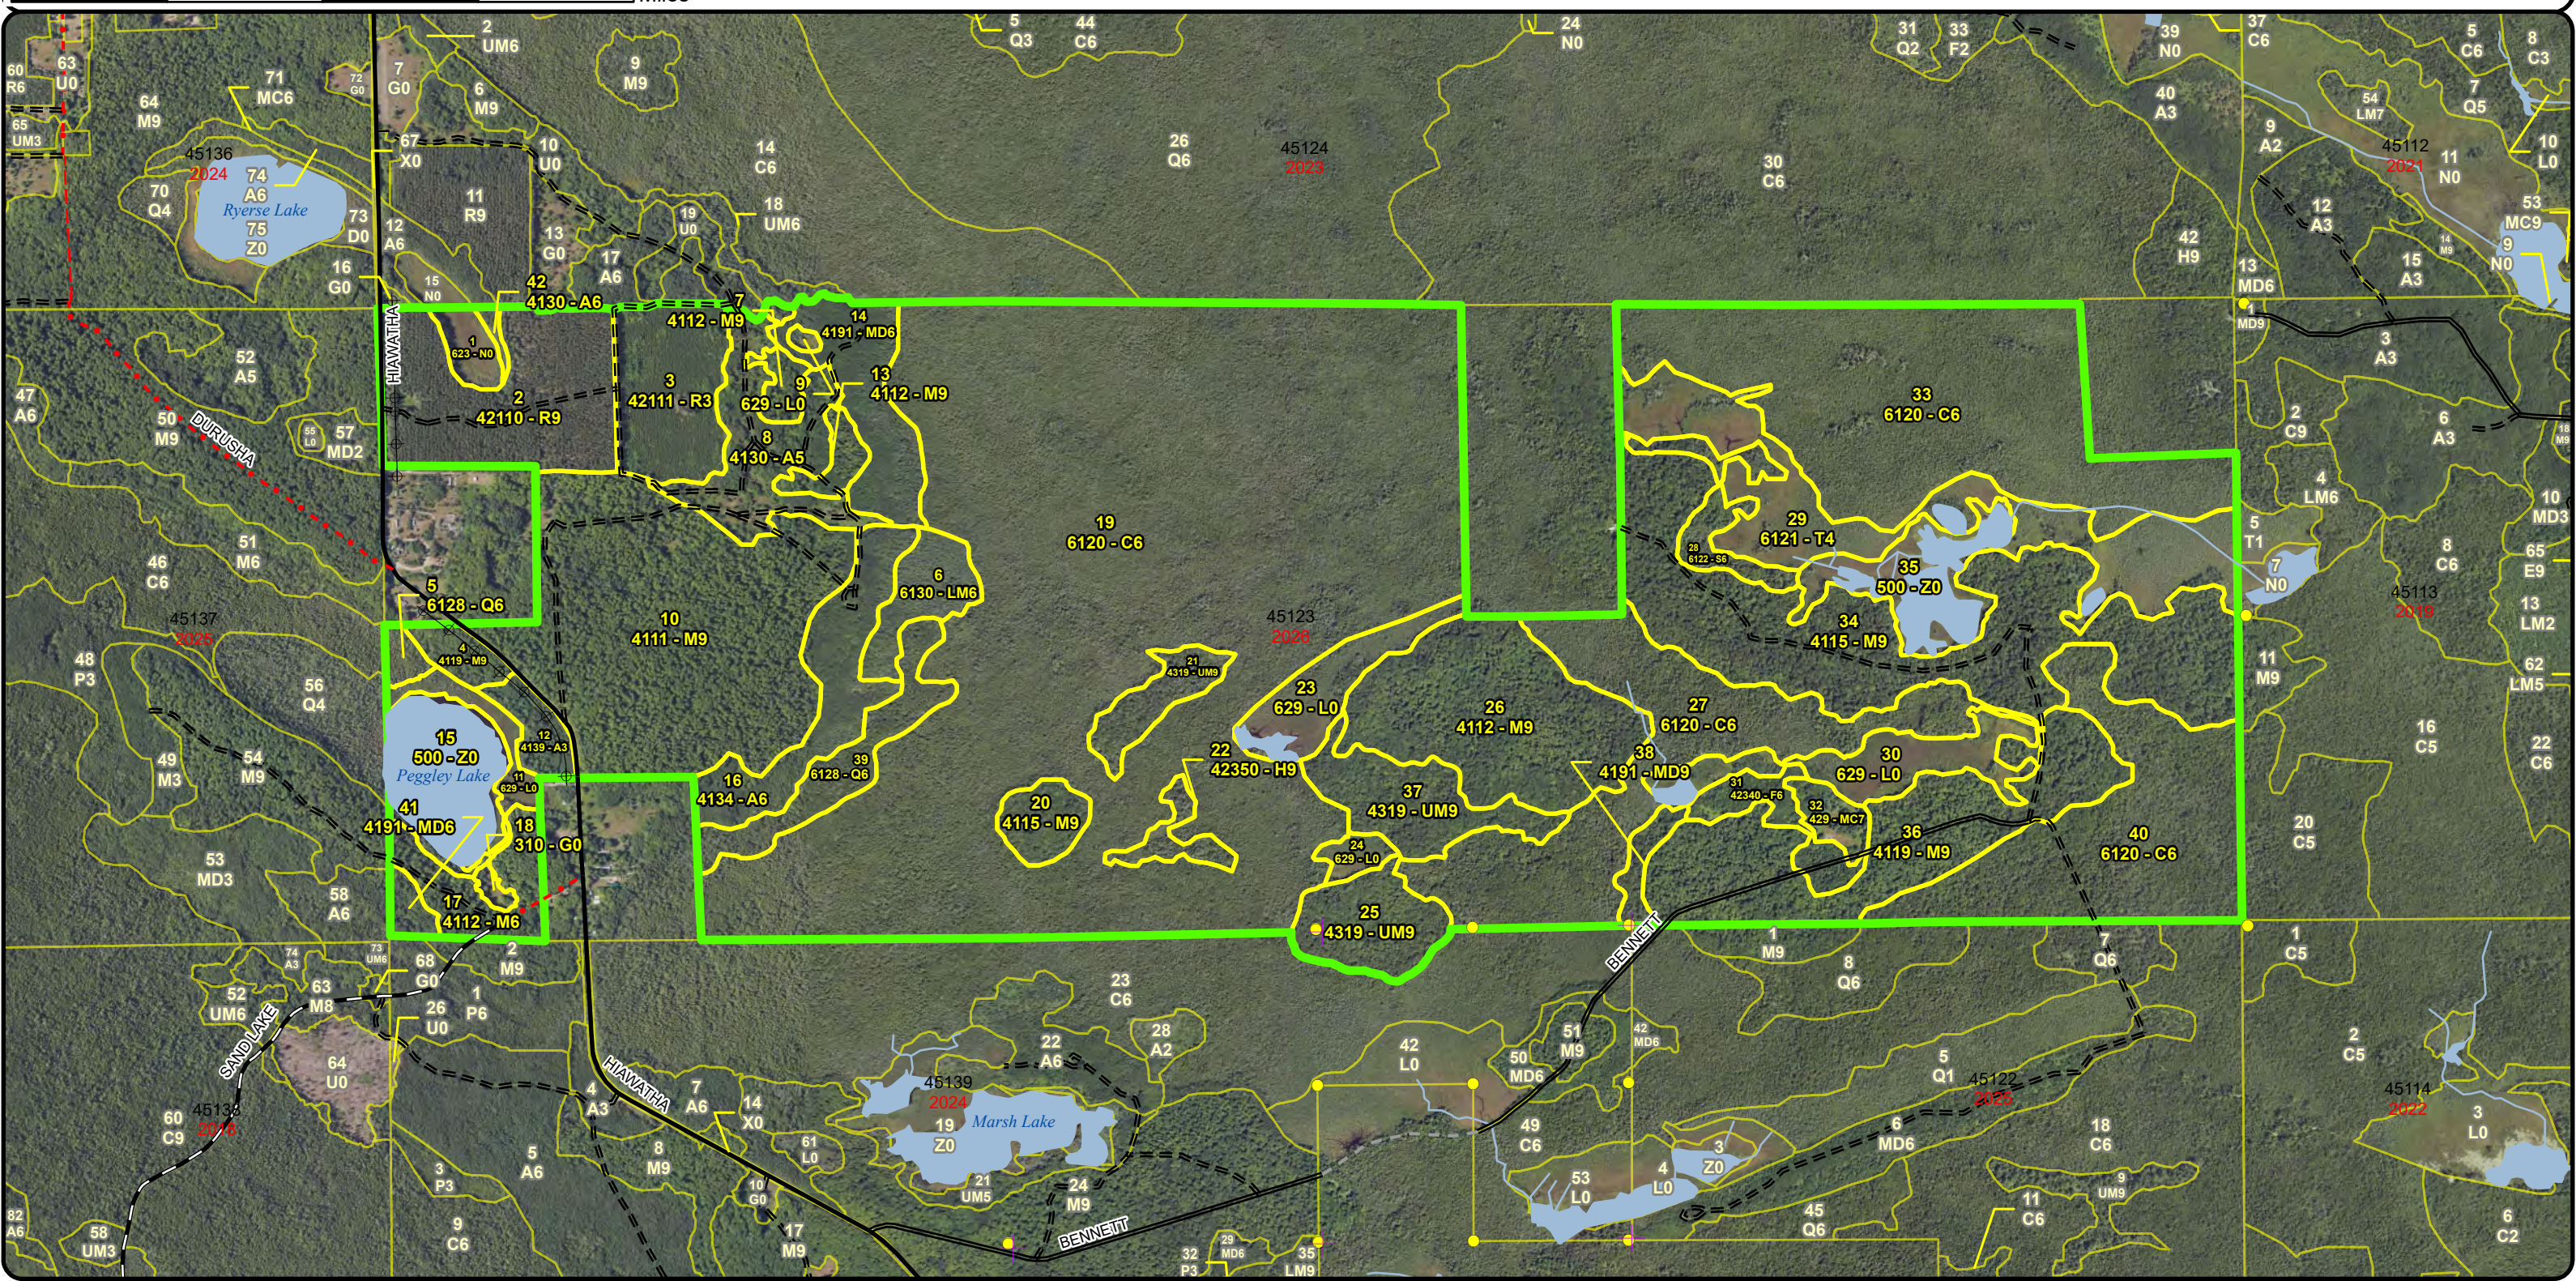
60 R6
63 U0
65 UM3
64 M9
71 MC6
72 G0
45136 2024
74 A6
Ryerse Lake
75 Z0
70 Q4
73 D0
2 UM6
7 G0
6 M9
9 M9
67 X0
10 U0
11 R9
12 A6
13 G0
19 U0
14 C6
18 UM6
17 A6
16 G0
15 N0
42 4130 - A6
7 4112 - M9
14 4191 - MD6
13 4112 - M9
1 623 - N0
2 42110 - R9
3 42111 - R3
9 629 - L0
8 4130 - A5
HIAWATHA
47 A6
50 M9
52 A5
DURUSHA
57 MD2
46 C6
51 M6
5 6128 - Q6
10 4111 - M9
6 6130 - LM6
19 6120 - C6
45137 2023
48 P3
56 Q4
4119 - M9
15 500 - Z0
Peggley Lake
12 4139 - A3
629 - L0
49 M3
54 M9
53 MD3
58 A6
41 4191 - MD6
18 310 - G0
17 4112 - M6
16 4134 - A6
39 6128 - Q6
20 4115 - M9
21 4319 - UM9
22 42350 - H9
23 629 - L0
45123 2026
26 4112 - M9
37 4319 - UM9
24 629 - L0
25 4319 - UM9
5 Q3
44 C6
24 N0
26 Q6
45124 2022
30 C6
31 Q2
33 F2
39 N0
40 A3
37 C6
5 C6
8 C3
54 LM7
7 Q5
9 A2
45112 2021
11 N0
10 L0
12 A3
42 H9
13 MD6
MD9
15 A3
14 M9
53 MC9
9 N0
3 A3
33 6120 - C6
29 6121 - T4
28 6122 - S6
35 500 - Z0
34 4115 - M9
27 6120 - C6
38 4191 - MD9
31 42340 - F6
32 429 - MC7
30 629 - L0
36 4119 - M9
40 6120 - C6
2 C9
6 A3
4 LM6
8 C6
10 MD3
65 E9
5 T1
7 N0
45113 2019
13 LM2
11 M9
62 LM5
16 C5
22 C6
20 C5
1 C5
BENNETT
1 M9
8 Q6
7 Q6
52 UM6
74 A3
63 M8
73 UM6
68 G0
2 M9
26 U0
1 P6
SAND LAKE
64 U0
45138 2026
60 C9
82 A6
58 UM3
3 P3
9 C6
4 A3
5 A6
HIAWATHA
7 A6
14 X0
8 M9
10 G0
17 M9
61 L0
23 C6
28 A2
22 A6
45139 2024
19 Z0
Marsh Lake
21 UM5
24 M9
BENNETT
32 P3
29 MD6
35 LM9
42 L0
50 MD6
51 M9
42 MD6
49 C6
53 L0
4 L0
3 Z0
5 Q1
45122 2020
6 MD6
18 C6
45 Q6
11 C6
9 UM9
2 C5
45114 2022
3 L0
6 C2